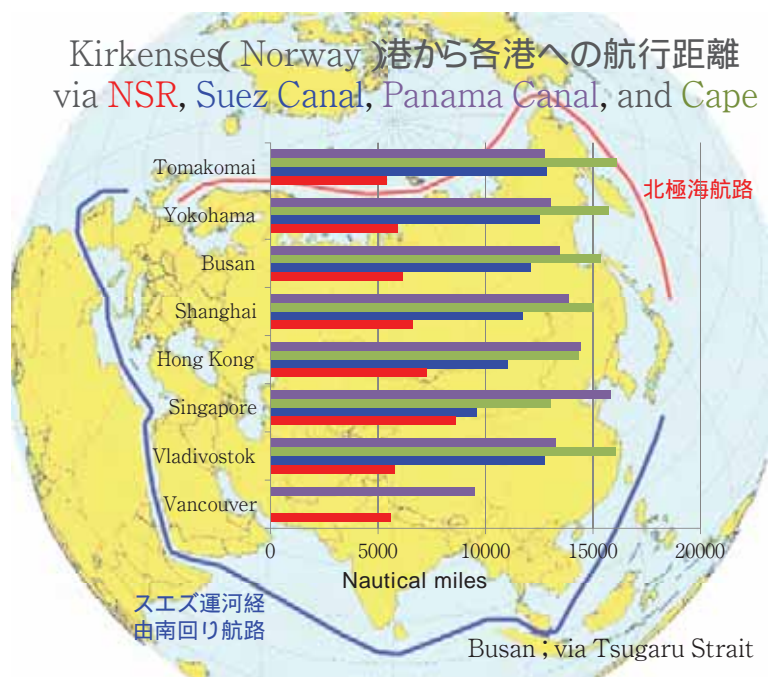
Kirkenses( Norway )港から各港への航行距離
via NSR, Suez Canal, Panama Canal, and Cape

北極海航路

Tomakomai
Yokohama
Busan
Shanghai
Hong Kong
Singapore
Vladivostok
Vancouver

0
5000
10000
15000
20000
Nautical miles

スエズ運河経由南回り航路

Busan ; via Tsugaru Strait